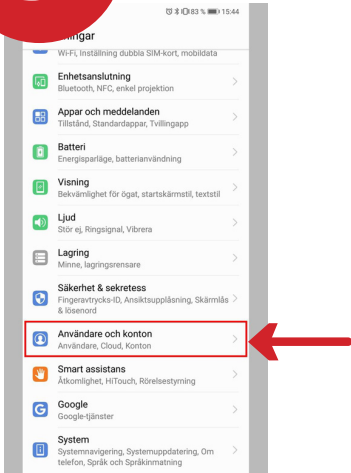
83 % 15:44

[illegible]llningar

Wi-Fi, Inställning dubbla SIM-kort, mobildata

Enhetsanslutning
Bluetooth, NFC, enkel projektion

Appar och meddelanden
Tillstånd, Standardappar, Tvillingapp

Batteri
Energisparläge, batterianvändning

Visning
Bekvämlighet för ögat, startskärmstil, textstil

Ljud
Stör ej, Ringsignal, Vibrera

Lagring
Minne, lagringsrensare

Säkerhet & sekretess
Fingeravtrycks-ID, Ansiktsupplåsning, Skärmlås & lösenord

Användare och konton
Användare, Cloud, Konton

Smart assistans
Åtkomlighet, HiTouch, Rörelsestyrning

Google
Google-tjänster

System
Systemnavigering, Systemuppdatering, Om telefon, Språk och Språkinmatning